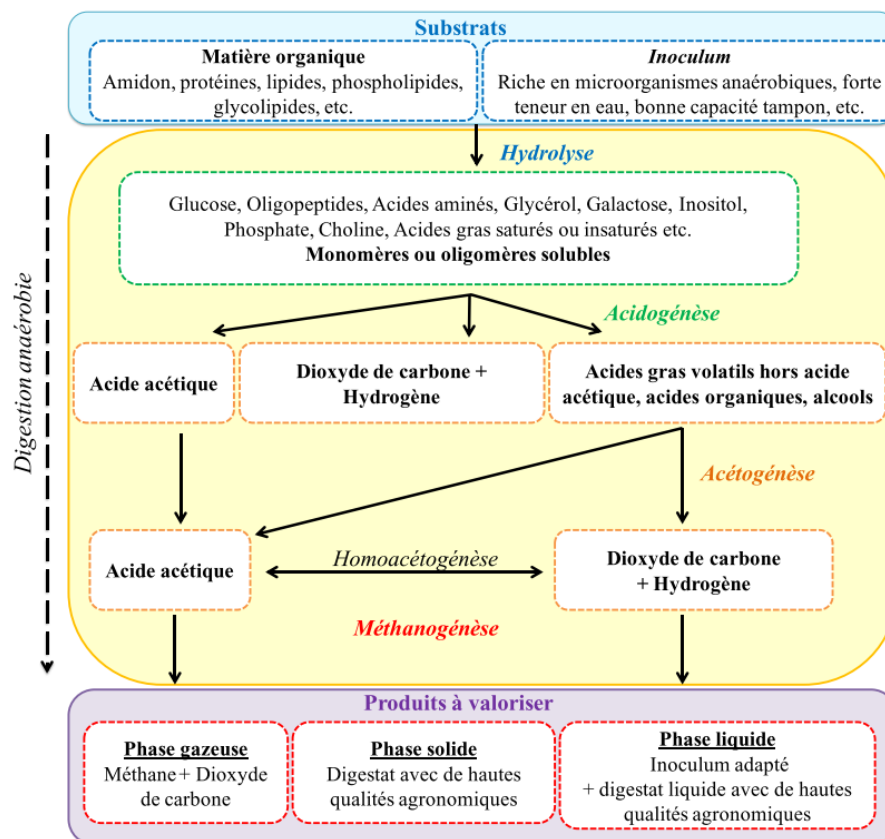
Substrats

Matière organique
Amidon, protéines, lipides, phospholipides, glycolipides, etc.

Inoculum
Riche en microorganismes anaérobiques, forte teneur en eau, bonne capacité tampon, etc.

Digestion anaérobie

Hydrolyse

Glucose, Oligopeptides, Acides aminés, Glycérol, Galactose, Inositol, Phosphate, Choline, Acides gras saturés ou insaturés etc.
Monomères ou oligomères solubles

Acidogénèse

Acide acétique

Dioxyde de carbone + Hydrogène

Acides gras volatils hors acide acétique, acides organiques, alcools

Acétogénèse

Acide acétique

Homoacétogénèse

Dioxyde de carbone + Hydrogène

Méthanogénèse

Produits à valoriser

Phase gazeuse
Méthane + Dioxyde de carbone

Phase solide
Digestat avec de hautes qualités agronomiques

Phase liquide
Inoculum adapté + digestat liquide avec de hautes qualités agronomiques